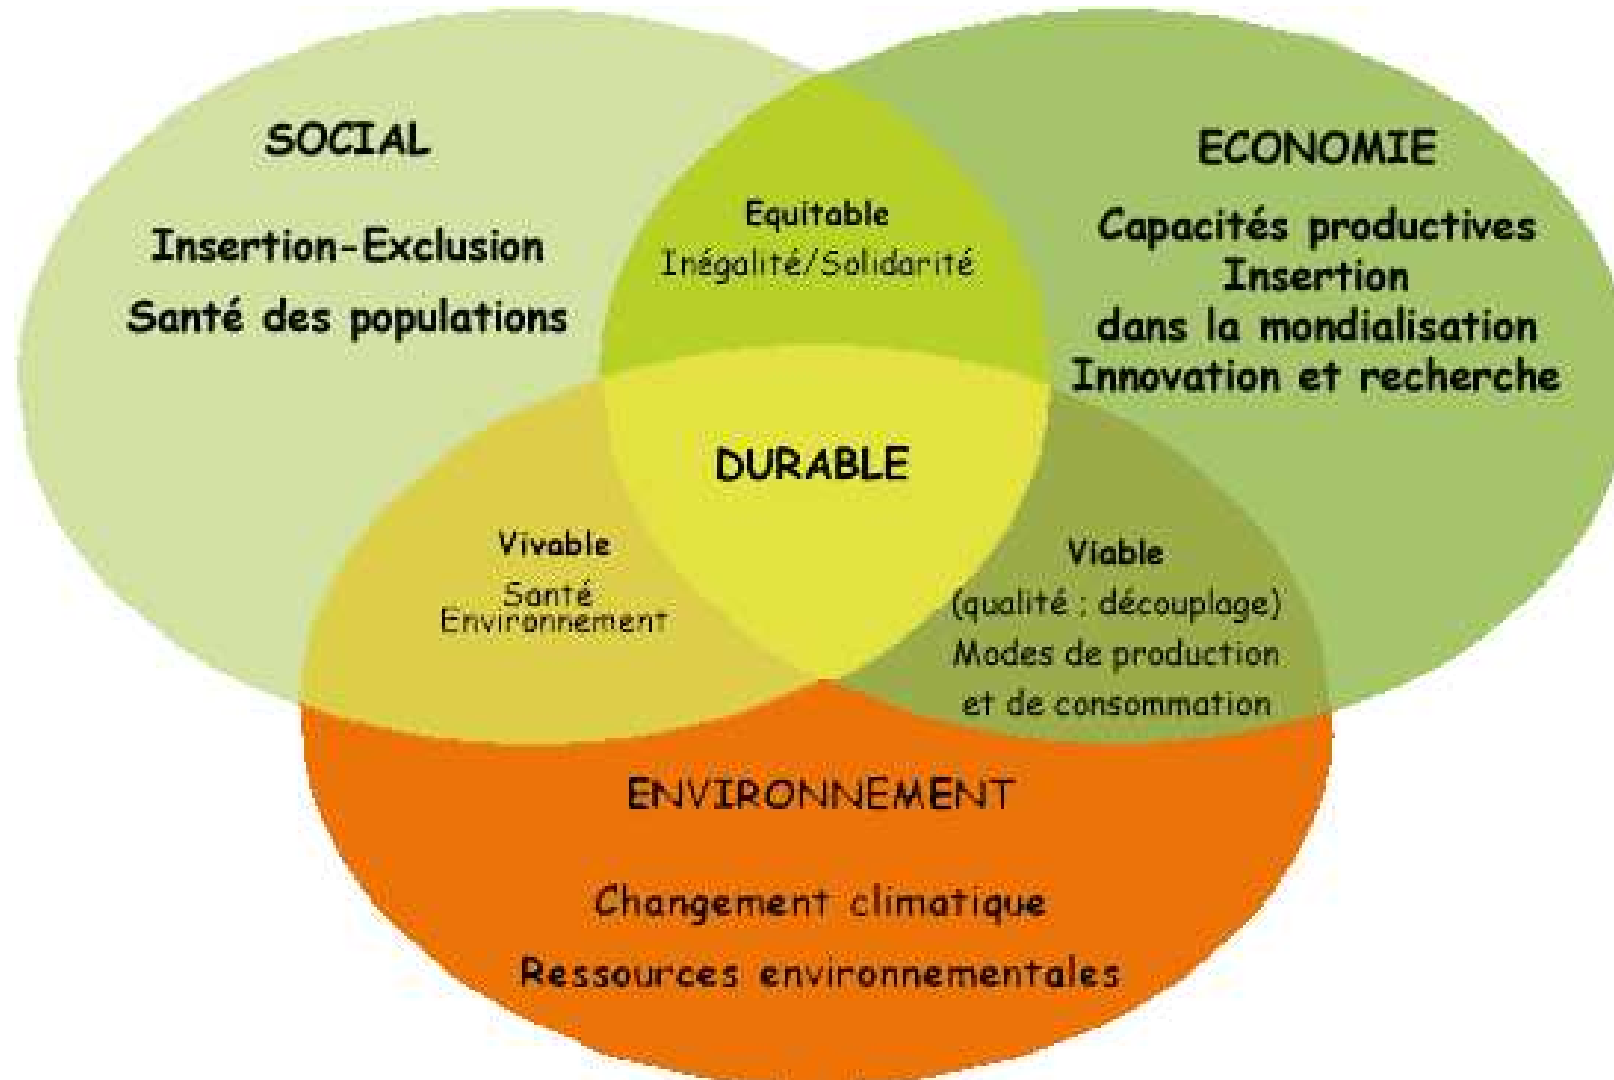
SOCIAL

Insertion-Exclusion
Santé des populations

Equitable
Inégalité/Solidarité

ECONOMIE

Capacités productives
Insertion
dans la mondialisation
Innovation et recherche

DURABLE

Vivable
Santé
Environnement

Viable
(qualité ; découplage)
Modes de production
et de consommation

ENVIRONNEMENT

Changement climatique
Ressources environnementales